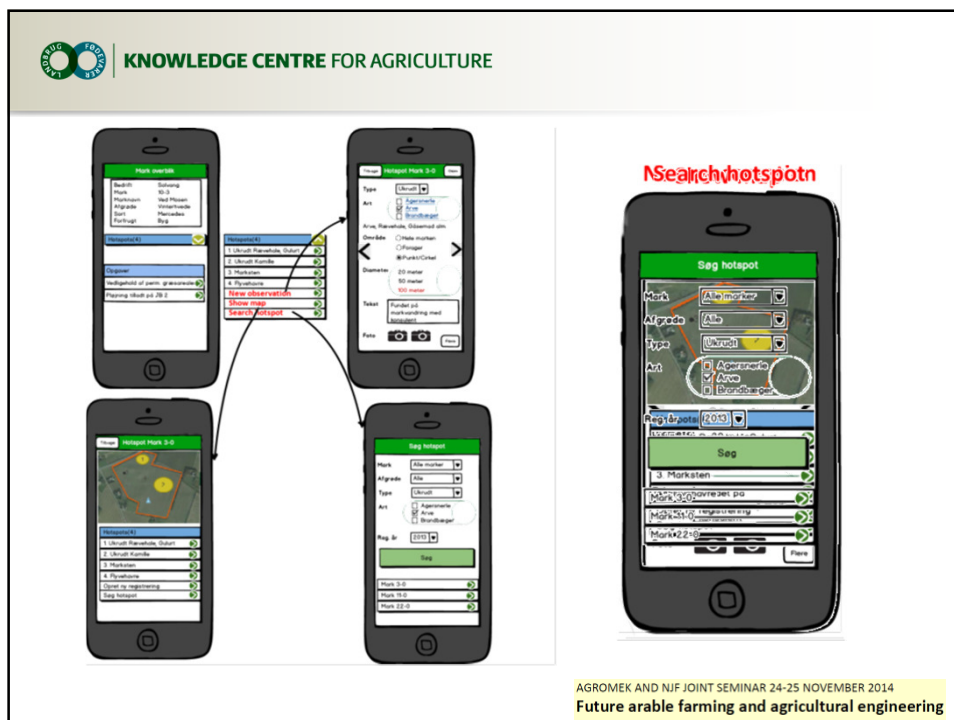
LANDBRUG FØDEVARER

KNOWLEDGE CENTRE FOR AGRICULTURE

Mark overblik

Bedrift Solvang
Mark 10-3
Marknavn Ved Mosen
Afgrøde Vinterhvede
Sort Mariboeus
Forfrugt Byg

Hotspots(4)

Opgaver
Vedligehold af perm. græsarealer
Pløjning tilladt på JB 2

Hotspots(4)
1. Ukrudt Rævehale, Gulurt
2. Ukrudt Kamille
3. Marksten
4. Flyvehavre
New observation
Show map
Search hotspot

Tilbage Hotspot Mark 3-0 Gem

Type Ukrudt
Art
Agersnerle
Arve
Brandbæger
Arve, Rævehale, Gåsemad olm
Område
Hele marken
Forager
Punkt/Cirkel
Diameter
20 meter
50 meter
100 meter
Tekst Fundet på markvandring med konsulent
Foto
Flere

Tilbage Hotspot Mark 3-0

Hotspots(4)
1. Ukrudt Rævehale, Gulurt
2. Ukrudt Kamille
3. Marksten
4. Flyvehavre
Opret ny registrering
Søg hotspot

Søg hotspot
Mark Alle marker
Afgrøde Alle
Type Ukrudt
Art
Agersnerle
Arve
Brandbæger
Reg. år 2013
Søg
Mark 3-0
Mark 11-0
Mark 22-0

NSearchhotspotn

Søg hotspot
Mark Alle marker
Afgrøde Alle
Type Ukrudt
Art
Agersnerle
Arve
Brandbæger
Reg. år 2013
Søg
3. Marksten
Mark 3-0
Mark 11-0
Mark 22-0
Flere

AGROMEK AND NJF JOINT SEMINAR 24-25 NOVEMBER 2014
Future arable farming and agricultural engineering